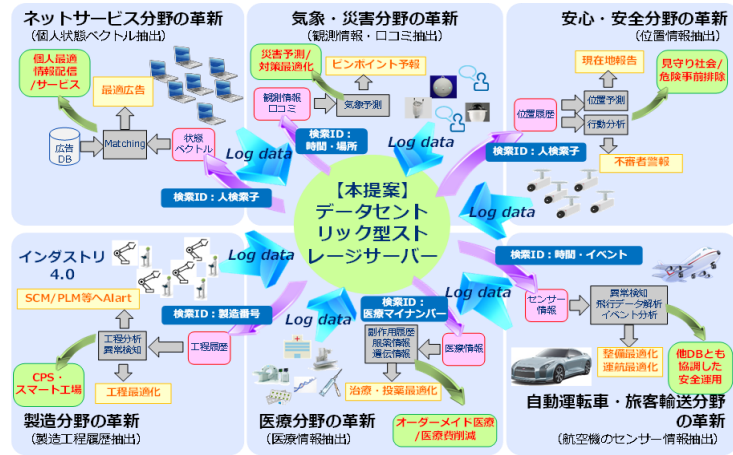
ネットサービス分野の革新
（個人状態ベクトル抽出）

個人最適情報配信/サービス
最適広告
広告DB
Matching
状態ベクトル
Log data
検索ID：人検索子

気象・災害分野の革新
（観測情報・口コミ抽出）

災害予測/対策最適化
ピンポイント予報
観測情報口コミ
気象予測
検索ID：時間・場所
Log data

安心・安全分野の革新
（位置情報抽出）

現在地報告
見守り社会/危険事前排除
位置履歴
位置予測
行動分析
不審者警報
検索ID：人検索子
Log data

【本提案】
データセントリック型ストレージサーバー

インダストリ4.0
SCM/PLM等へAlart
工程分析
異常検知
工程履歴
CPS・スマート工場
工程最適化
検索ID：製造番号
Log data

製造分野の革新
（製造工程履歴抽出）

検索ID：医療マイナンバー
副作用履歴
服薬情報
遺伝情報
医療情報
治療・投薬最適化
Log data
オーダーメイド医療/医療費削減

医療分野の革新
（医療情報抽出）

検索ID：時間・イベント
Log data
センサー情報
異常検知
飛行データ解析
イベント分析
整備最適化
運航最適化
他DBとも協調した安全運用

自動運転車・旅客輸送分野の革新
（航空機のセンサー情報抽出）